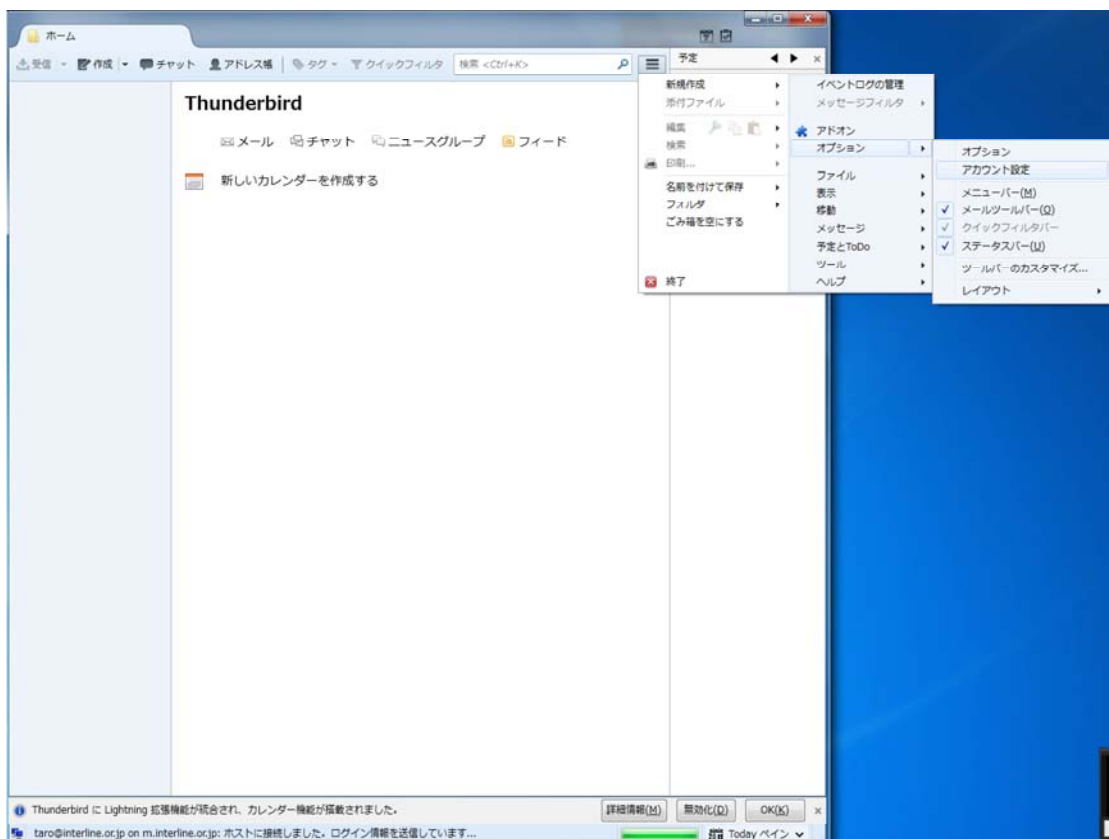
ホーム

受信 作成 チャット アドレス帳 タグ クイックフィルタ 検索 <Ctrl+K>

予定

Thunderbird

メール チャット ニュースグループ フィード

新しいカレンダーを作成する

新規作成
添付ファイル
編集
検索
印刷...
名前を付けて保存
フォルダ
ごみ箱を空にする
終了

イベントログの管理
メッセージフィルタ
アドオン
オプション
ファイル
表示
移動
メッセージ
予定とToDo
ツール
ヘルプ

オプション
アカウント設定
メニューバー(M)
メールツールバー(O)
クイックフィルタバー
ステータスバー(U)
ツールバーのカスタマイズ...
レイアウト

Thunderbird に Lightning 拡張機能が統合され、カレンダー機能が搭載されました。 詳細情報(M) 無効化(D) OK(K)

taro@interline.or.jp on m.interline.or.jp: ホストに接続しました。ログイン情報を送信しています...

Today ペイン